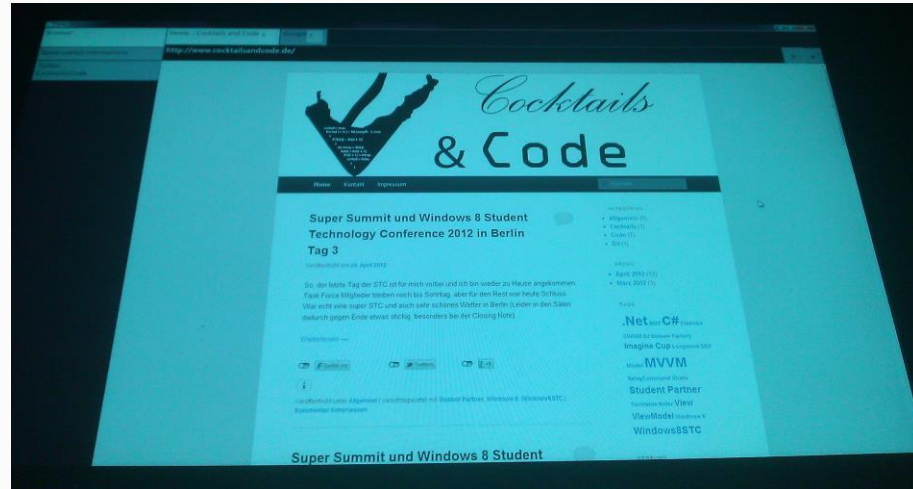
Home - Cocktails and Code

http://www.cocktailsandcode.de/

Cocktails
& Code

Home Kontakt Impressum

Super Summit und Windows 8 Student Technology Conference 2012 in Berlin Tag 3

Veröffentlicht am 28. April 2012

So, der letzte Tag der STC ist für mich vorbei und ich bin wieder zu Hause angekommen. Task Force Mitglieder bleiben noch bis Sonntag, aber für den Rest war heute Schluss. War echt eine super STC und auch sehr schönes Wetter in Berlin (Leider in den Sälen dadurch gegen Ende etwas stickig, besonders bei der Closing Note).

Weiterlesen →

Veröffentlicht unter Allgemein | Verschlagwortet mit Student Partner, Windows 8, Windows8STC | Kommentar hinterlassen

Super Summit und Windows 8 Student

Kategorien
Allgemein (1)
Cocktails (1)
Code (1)
Bar (1)

Archiv
April 2012 (13)
März 2012 (1)

Tags
.Net C#
Imagine Cup
MVVM
Student Partner
View
ViewModel
Windows8STC